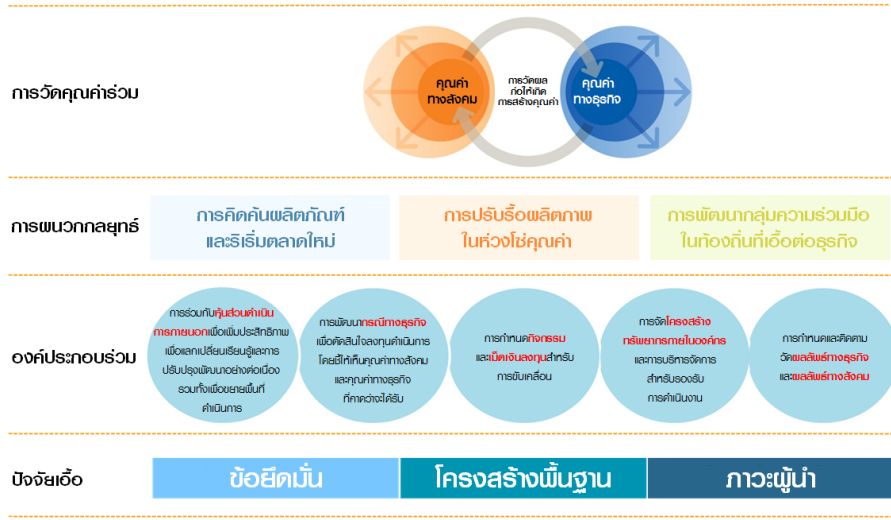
การวัดคุณค่าร่วม

คุณค่าทางสังคม

การวัดผลก่อให้เกิดการสร้างคุณค่า

คุณค่าทางธุรกิจ

การผนวกกลยุทธ์

การคิดค้นผลิตภัณฑ์และริเริ่มตลาดใหม่

การปรับรื้อผลิตภาพในห่วงโซ่คุณค่า

การพัฒนากลุ่มความร่วมมือในท้องถิ่นที่เอื้อต่อธุรกิจ

องค์ประกอบร่วม

การร่วมกับผู้มีส่วนได้ส่วนเสียภายนอกเพื่อเพิ่มประสิทธิภาพ เพื่อแลกเปลี่ยนเรียนรู้และการปรับปรุงพัฒนาอย่างต่อเนื่อง รวมทั้งเพื่อขยายพื้นที่ดำเนินการ

การพัฒนากรณีทางธุรกิจ เพื่อตัดสินใจลงทุนดำเนินการ โดยชี้ให้เห็นคุณค่าทางสังคมและคุณค่าทางธุรกิจที่คาดว่าจะได้รับ

การกำหนดกิจกรรมและเม็ดเงินลงทุนสำหรับการขับเคลื่อน

การจัดโครงสร้างทรัพยากรภายในองค์กร และการบริหารจัดการสำหรับรองรับการดำเนินงาน

การกำหนดและติดตามวัดผลลัพธ์ทางธุรกิจและผลลัพธ์ทางสังคม

ปัจจัยเอื้อ

ข้อยึดมั่น

โครงสร้างพื้นฐาน

ภาวะผู้นำ